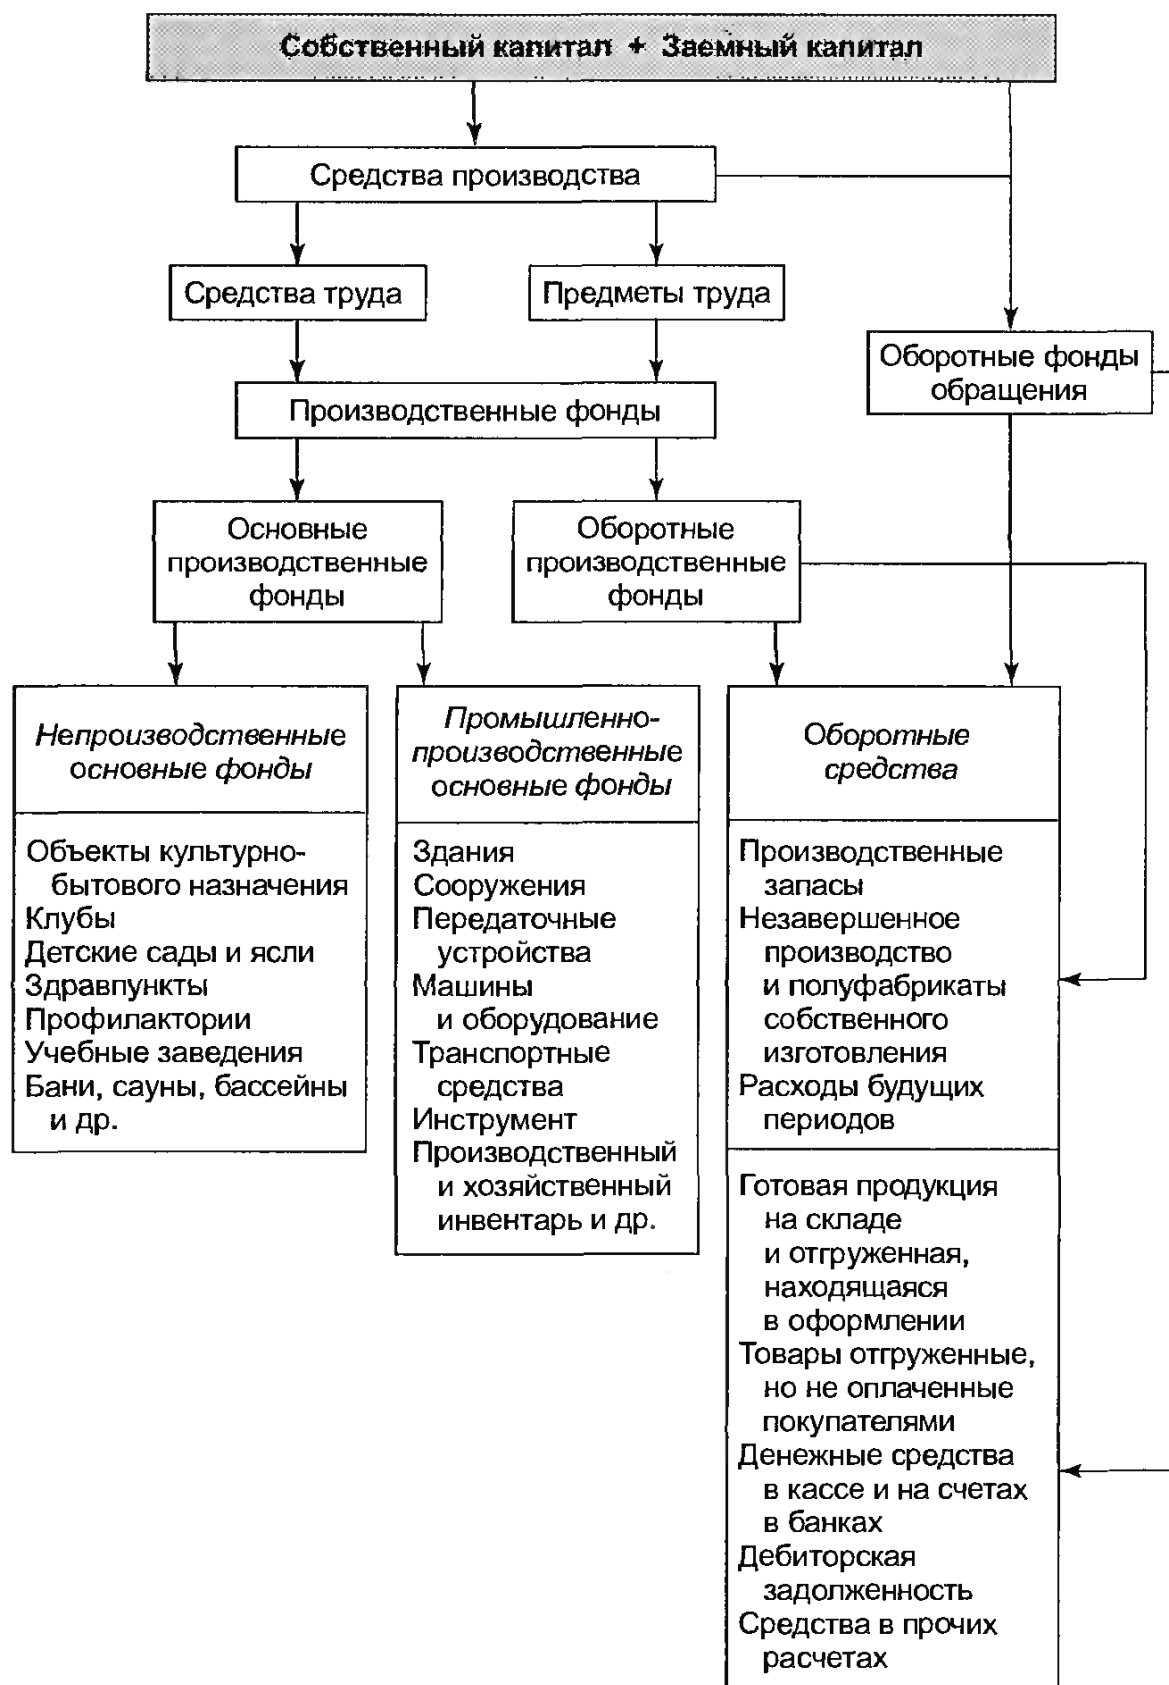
Собственный капитал + Заемный капитал

Средства производства

Средства труда

Предметы труда

Оборотные фонды обращения

Производственные фонды

Основные производственные фонды

Оборотные производственные фонды

*Непроизводственные основные фонды*

Объекты культурно-бытового назначения
Клубы
Детские сады и ясли
Здравпункты
Профилактории
Учебные заведения
Бани, сауны, бассейны и др.

*Промышленно-производственные основные фонды*

Здания
Сооружения
Передаточные устройства
Машины и оборудование
Транспортные средства
Инструмент
Производственный и хозяйственный инвентарь и др.

*Оборотные средства*

Производственные запасы
Незавершенное производство и полуфабрикаты собственного изготовления
Расходы будущих периодов

Готовая продукция на складе и отгруженная, находящаяся в оформлении
Товары отгруженные, но не оплаченные покупателями
Денежные средства в кассе и на счетах в банках
Дебиторская задолженность
Средства в прочих расчетах